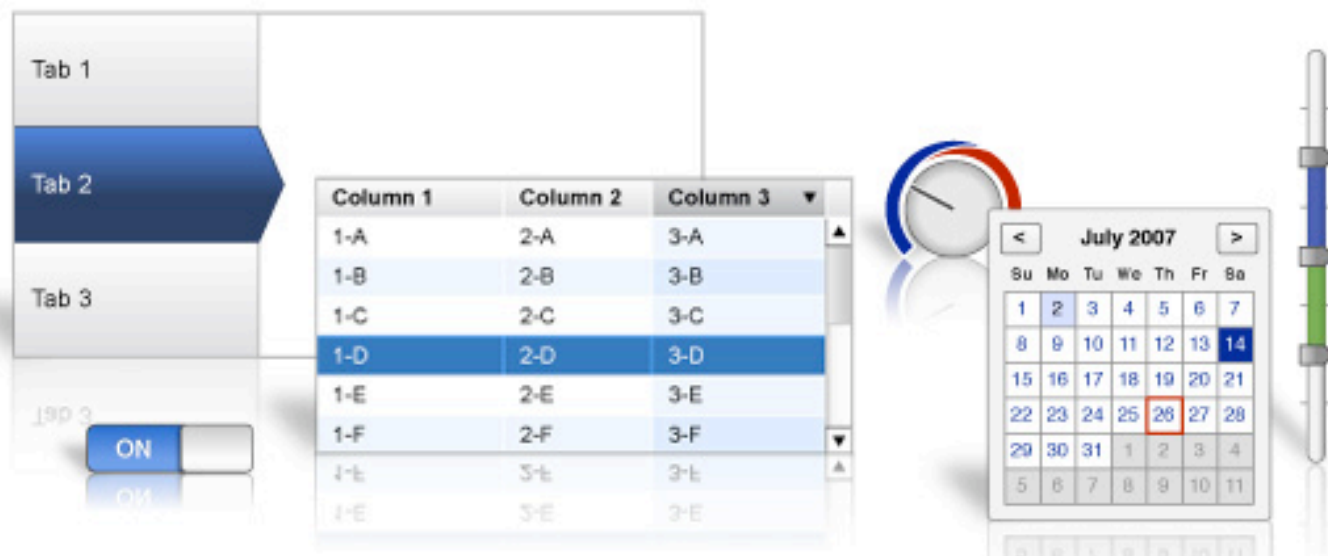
Tab 1

Tab 2

Tab 3

ON

| Column 1 | Column 2 | Column 3 ▼ |
|---|---|---|
| 1-A | 2-A | 3-A |
| 1-B | 2-B | 3-B |
| 1-C | 2-C | 3-C |
| 1-D | 2-D | 3-D |
| 1-E | 2-E | 3-E |
| 1-F | 2-F | 3-F |

< July 2007 >

| Su | Mo | Tu | We | Th | Fr | Sa |
|---|---|---|---|---|---|---|
| 1 | 2 | 3 | 4 | 5 | 6 | 7 |
| 8 | 9 | 10 | 11 | 12 | 13 | 14 |
| 15 | 16 | 17 | 18 | 19 | 20 | 21 |
| 22 | 23 | 24 | 25 | 26 | 27 | 28 |
| 29 | 30 | 31 | 1 | 2 | 3 | 4 |
| 5 | 6 | 7 | 8 | 9 | 10 | 11 |